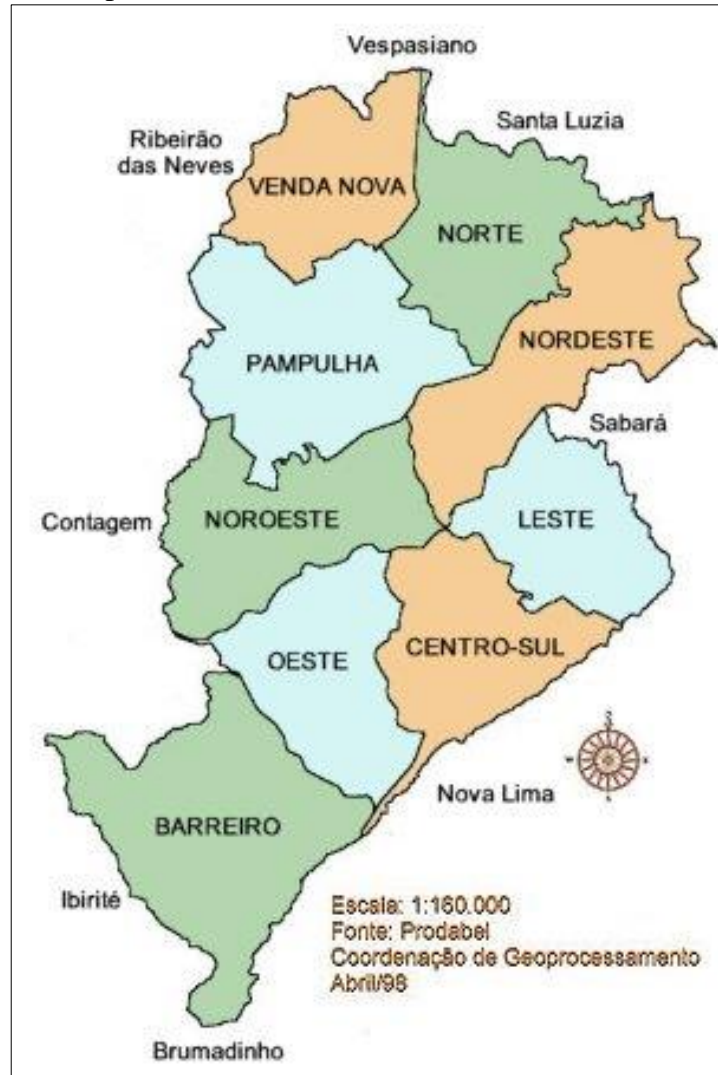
Vespasiano

Ribeirão das Neves

Santa Luzia

VENDA NOVA

NORTE

NORDESTE

PAMPULHA

Sabará

Contagem

NOROESTE

LESTE

OESTE

CENTRO-SUL

Nova Lima

BARREIRO

Ibirité

Escala: 1:160.000
Fonte: Prodabel
Coordenação de Geoprocessamento
Abril/98

Brumadinho